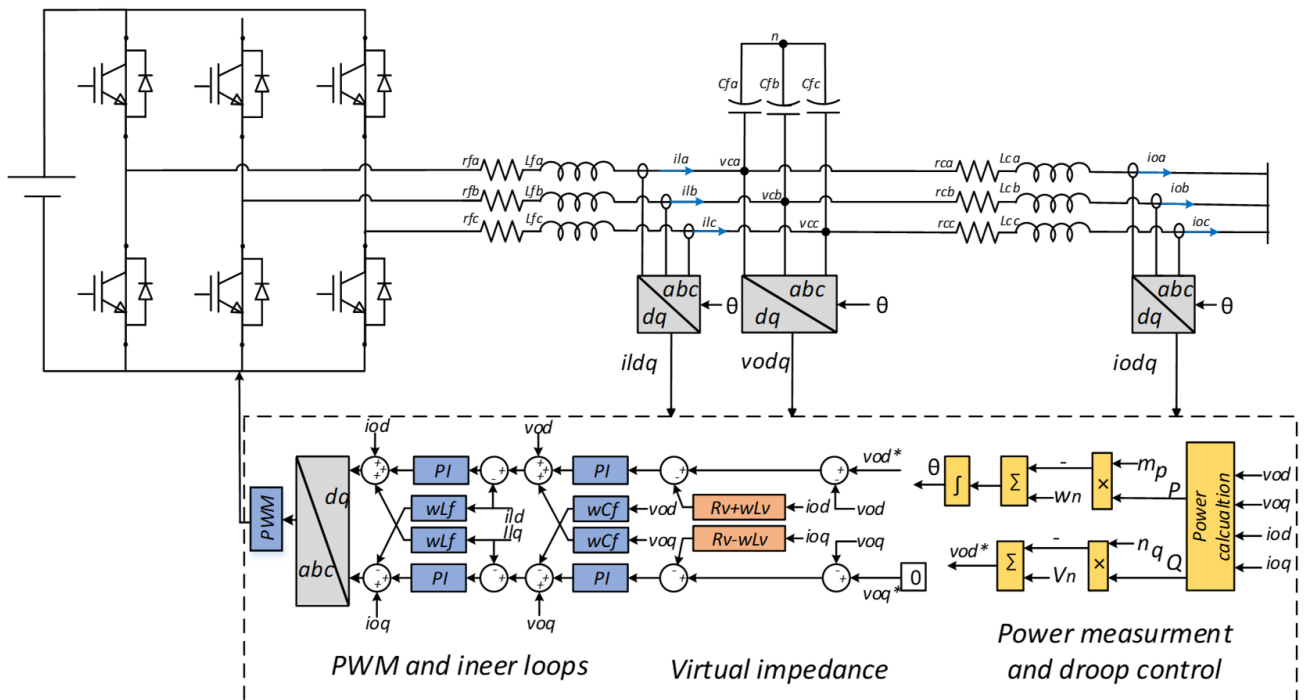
n

Cfa Cfb Cfc

rfa Lfa ila vca rca Lca ioa

rfb Lfb ilb vcb rcb Lcb iob

rfc Lfc ilc vcc rcc Lcc ioc

abc dq θ

abc dq θ

abc dq θ

ildq vodq iodq

iod vod vod*

PWM dq abc PI PI θ ∫ Σ - × mp P Power calculation vod

+ + + + - + - + - + voq

wLf ild wCf vod Rv+wLv iod vod Σ wn iod

wLf Ilq wCf voq Rv-wLv ioq voq vod* Σ - × nq Q ioq

PI PI Vn

+ + - + - + - + 0 voq*

ioq voq

PWM and ineer loops Virtual impedance Power measurment and droop control